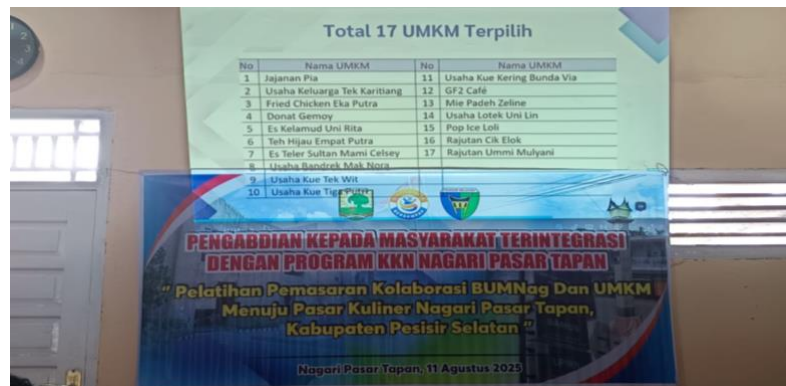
Total 17 UMKM Terpilih

| No | Nama UMKM | No | Nama UMKM |
|---|---|---|---|
| 1 | Jajanan Pia | 11 | Usaha Kue Kering Bunda Via |
| 2 | Usaha Keluarga Tek Karitiang | 12 | GF2 Café |
| 3 | Fried Chicken Eka Putra | 13 | Mie Padeh Zeline |
| 4 | Donat Gemoy | 14 | Usaha Lotek Uni Lin |
| 5 | Es Kelamud Uni Rita | 15 | Pop Ice Loli |
| 6 | Teh Hijau Empat Putra | 16 | Rajutan Cik Elok |
| 7 | Es Teler Sultan Mami Celsey | 17 | Rajutan Ummi Mulyani |
| 8 | Usaha Bandrek Mak Nora | | |
| 9 | Usaha Kue Tek Wit | | |
| 10 | Usaha Kue Tiga Putri | | |

PENGABDIAN KEPADA MASYARAKAT TERINTEGRASI DENGAN PROGRAM KKN NAGARI PASAR TAPAN

" Pelatihan Pemasaran Kolaborasi BUMNag Dan UMKM Menuju Pasar Kuliner Nagari Pasar Tapan, Kabupaten Pesisir Selatan "

Nagari Pasar Tapan, 11 Agustus 2025